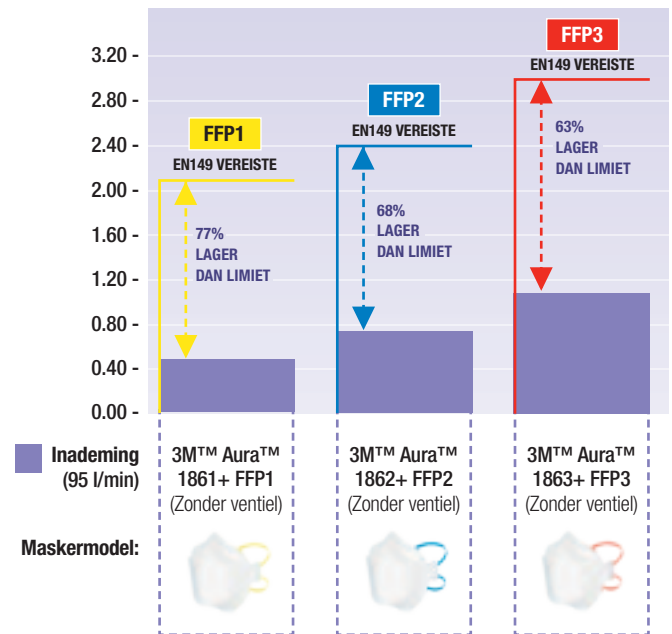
3.20 -
2.80 -
2.40 -
2.00 -
1.60 -
1.20 -
0.80 -
0.40 -
0.00 -

FFP1
EN149 VEREISTE
77%
LAGER
DAN LIMIET

FFP2
EN149 VEREISTE
68%
LAGER
DAN LIMIET

FFP3
EN149 VEREISTE
63%
LAGER
DAN LIMIET

Inademing (95 l/min)

3M™ Aura™ 1861+ FFP1 (Zonder ventiel)

3M™ Aura™ 1862+ FFP2 (Zonder ventiel)

3M™ Aura™ 1863+ FFP3 (Zonder ventiel)

Maskermodel: